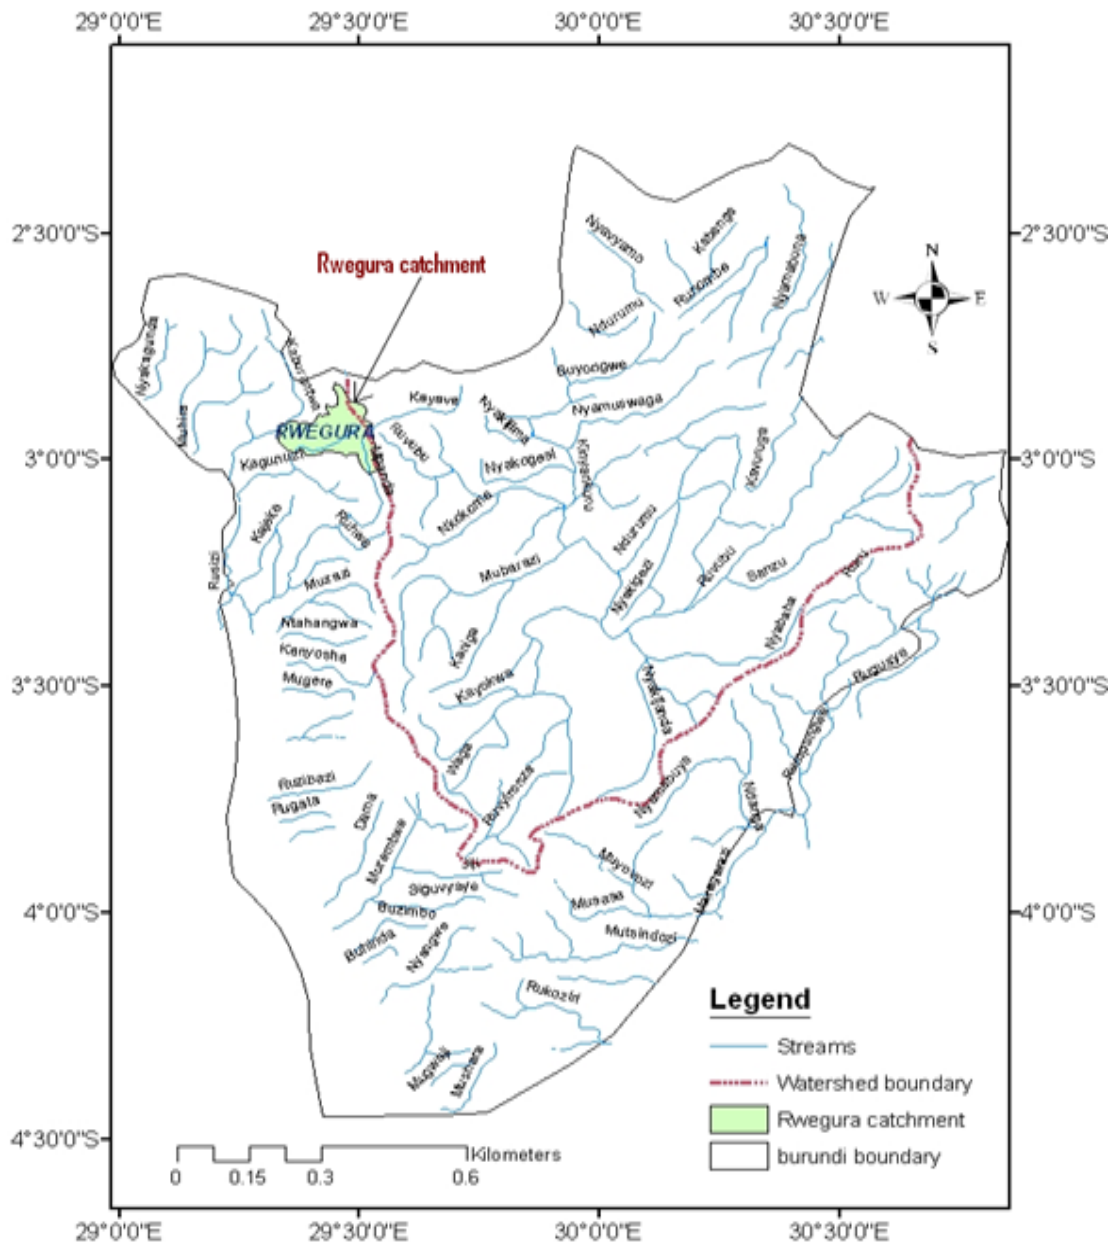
29°0'0"E 29°30'0"E 30°0'0"E 30°30'0"E

2°30'0"S 3°0'0"S 3°30'0"S 4°0'0"S 4°30'0"S

2°30'0"S 3°0'0"S 3°30'0"S 4°0'0"S

N
W E
S

Rwegura catchment

RWEGURA

Nyakagunda
Kaburantwa
Muhira
Kagunuzi
Kayave
Ruvubu
Nyakijima
Nyakogosi
Kinyankuru
Buyongwe
Nyamuswaga
Ndurumu
Rufuvubu
Nyavyamo
Kabanga
Nyamabona
Kaiyiko
Ruhwa
Rusizi
Ndokoma
Mubarazi
Ndurumu
Kayongozi
Nyakigezi
Ruvubu
Banzu
Ruvu
Nyabaha
Muzazi
Ntahangwa
Kanyosha
Mugere
Kayokwe
Kaiga
Nyakijanda
Ruziba
Buguyaye
Ruzibazi
Rugata
Dama
Waga
Ruvyironza
Nyamabuye
Nkaya
Murembwe
Siguvyaye
Buzimbo
Buhinda
Nyagere
Musasa
Mutsindozi
Malagarazi
Rukoziri
Mugwisi
Muzhere

Legend
Streams
Watershed boundary
Rwegura catchment
burundi boundary

0 0.15 0.3 0.6 Kilometers

29°0'0"E 29°30'0"E 30°0'0"E 30°30'0"E